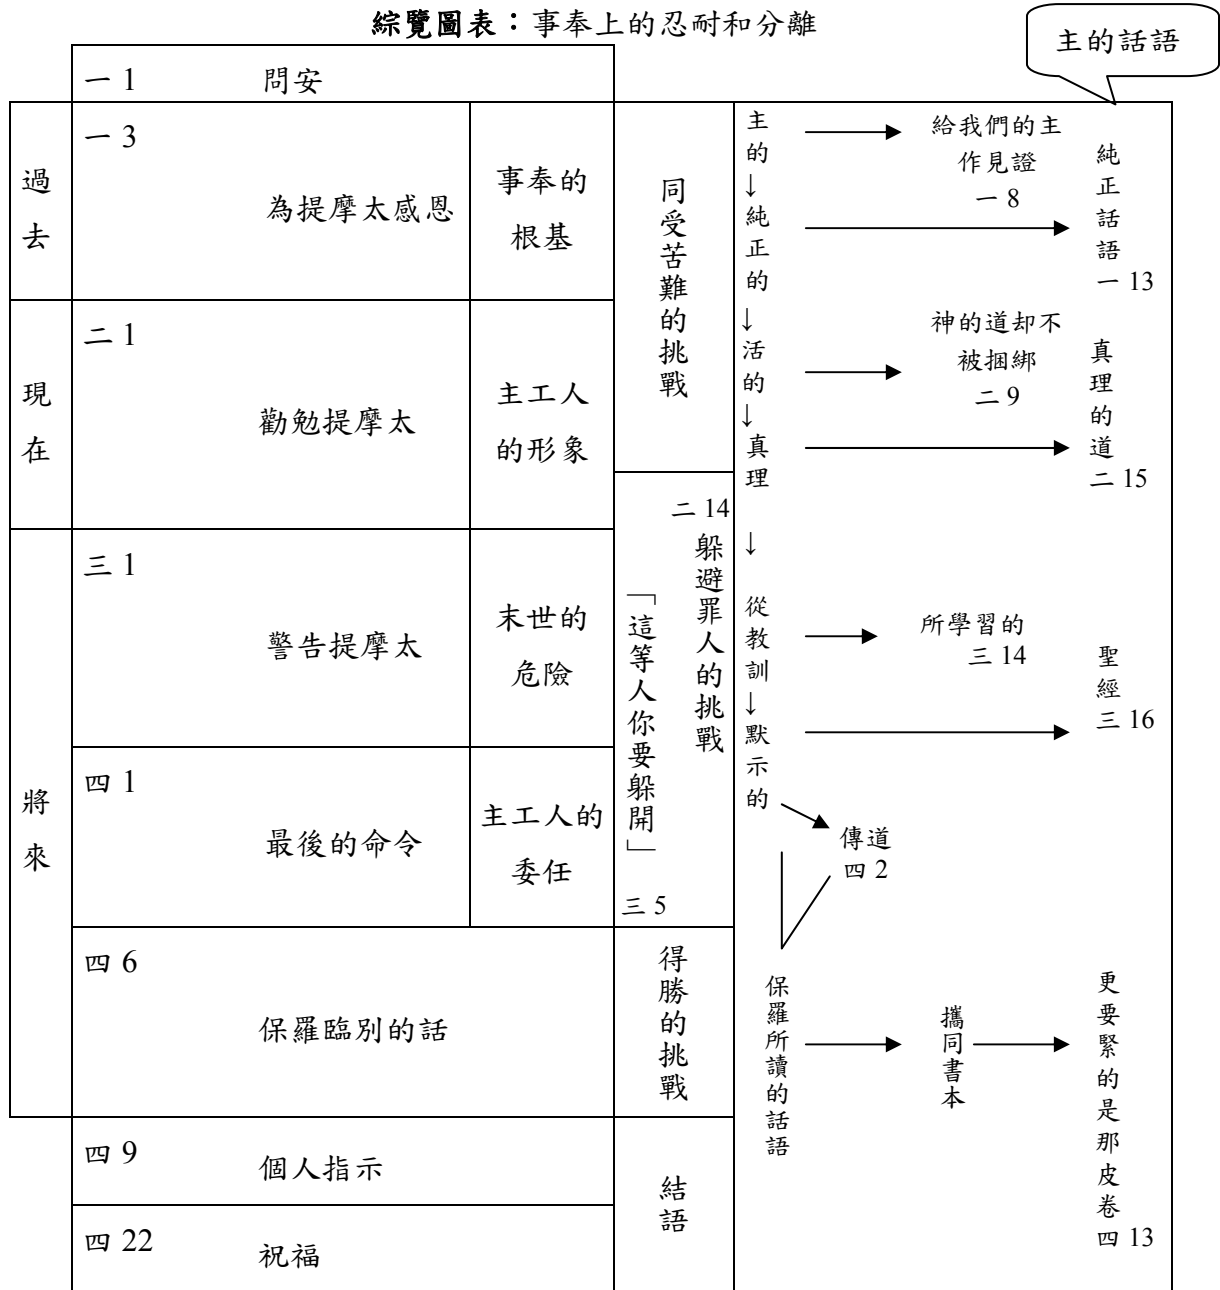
綜覽圖表：事奉上的忍耐和分離

主的話語

| | | | | |
|---|---|---|---|---|
| | 一 1 問安 | | | |
| 過去 | 一 3 為提摩太感恩 | 事奉的根基 | 同受苦難的挑戰 | |
| 現在 | 二 1 勸勉提摩太 | 主工人的形象 | | |
| 將來 | 三 1 警告提摩太 | 末世的危險 | 二 14 躲避罪人的挑戰 「這等人你要躲開」 三 5 | |
| | 四 1 最後的命令 | 主工人的委任 | | |
| | 四 6 保羅臨別的話 | | 得勝的挑戰 | |
| | 四 9 個人指示 | | 結語 | |
| | 四 22 祝福 | | | |

主的 ↓ 純正的 ↓ 活的 ↓ 真理 ↓ 從教訓 ↓ 默示的

給我們的主作見證 一 8 → 純正話語 一 13

神的道卻不被捆綁 二 9 → 真理的道 二 15

所學習的 三 14 → 聖經 三 16

傳道 四 2

保羅所讀的話語 → 攜同書本 → 更要緊的是那皮卷 四 13